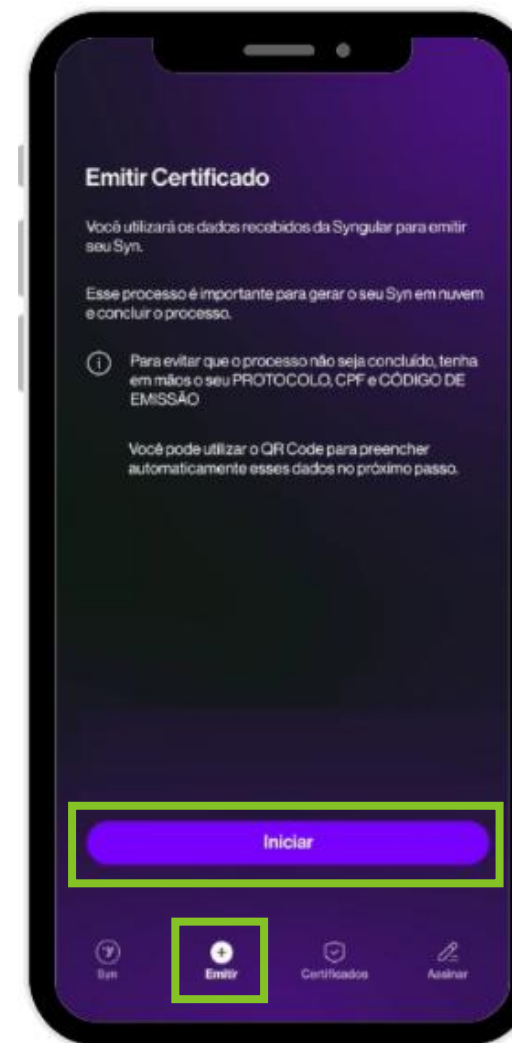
Emitir Certificado

Você utilizará os dados recebidos da Syngular para emitir seu Syn.

Esse processo é importante para gerar o seu Syn em nuvem e concluir o processo.

Para evitar que o processo não seja concluído, tenha em mãos o seu PROTOCOLO, CPF e CÓDIGO DE EMISSÃO

Você pode utilizar o QR Code para preencher automaticamente esses dados no próximo passo.

Iniciar

Syn

Emitir

Certificados

Assinar